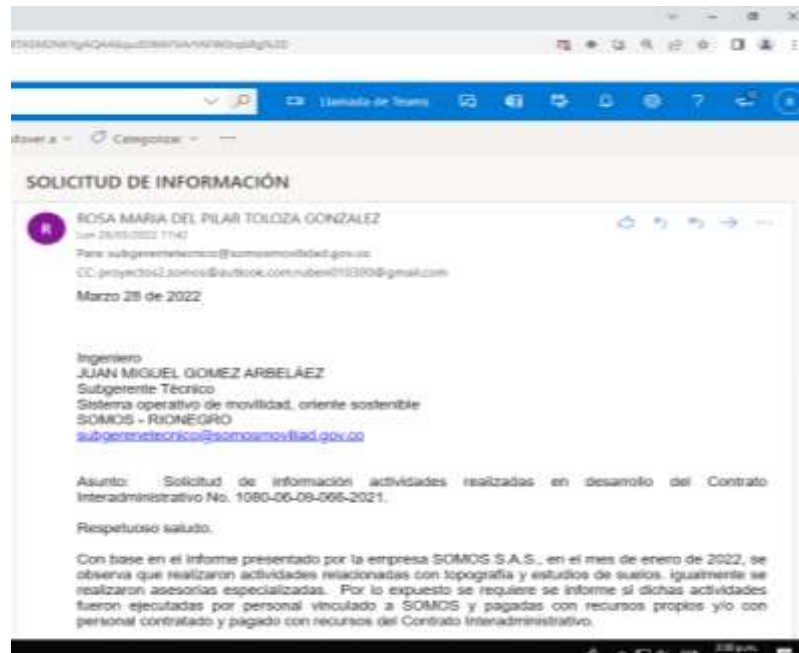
Llamada de Teams

Mover a    Categorizar

SOLICITUD DE INFORMACIÓN

R

ROSA MARIA DEL PILAR TOLOZA GONZALEZ
Lun 28/03/2022 11:42
Para: subgerentetecnico@somosmovilidad.gov.co
CC: proyectos2.somos@outlook.com; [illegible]@gmail.com

Marzo 28 de 2022

Ingeniero
JUAN MIGUEL GOMEZ ARBELÁEZ
Subgerente Técnico
Sistema operativo de movilidad, oriente sostenible
SOMOS - RIONEGRO
subgerentetecnico@somosmovilidad.gov.co

Asunto: Solicitud de información actividades realizadas en desarrollo del Contrato Interadministrativo No. 1080-06-09-066-2021.

Respetuoso saludo.

Con base en el informe presentado por la empresa SOMOS S.A.S., en el mes de enero de 2022, se observa que realizaron actividades relacionadas con topografía y estudios de suelos, igualmente se realizaron asesorías especializadas. Por lo expuesto se requiere se informe si dichas actividades fueron ejecutadas por personal vinculado a SOMOS y pagadas con recursos propios y/o con personal contratado y pagado con recursos del Contrato Interadministrativo.